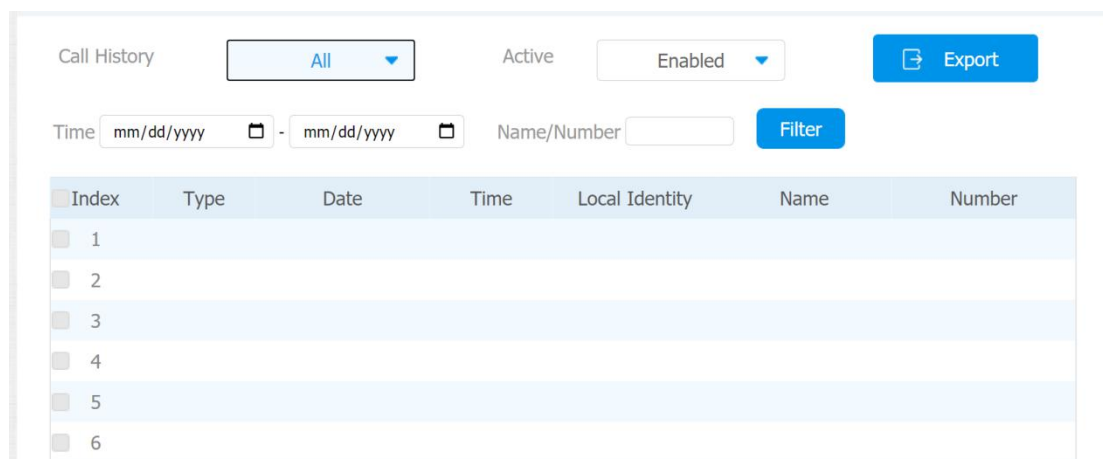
Call History All Active Enabled Export

Time mm/dd/yyyy - mm/dd/yyyy Name/Number Filter

| Index | Type | Date | Time | Local Identity | Name | Number |
|---|---|---|---|---|---|---|
| 1 | | | | | | |
| 2 | | | | | | |
| 3 | | | | | | |
| 4 | | | | | | |
| 5 | | | | | | |
| 6 | | | | | | |